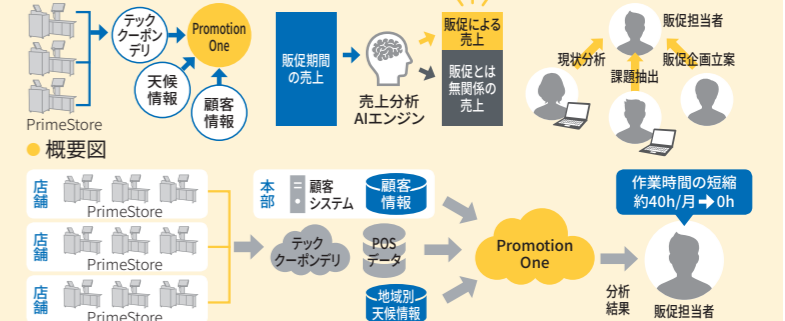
テック
クーポン
デリ

Promotion
One

天候
情報

顧客
情報

PrimeStore

販促期間
の売上

売上分析
AIエンジン

販促による
売上

販促とは
無関係の
売上

販促担当者

現状分析

販促企画立案

課題抽出

● 概要図

店舗
PrimeStore

店舗
PrimeStore

店舗
PrimeStore

本部

顧客
システム

顧客
情報

テック
クーポンデリ

POS
データ

地域別
天候情報

Promotion
One

作業時間の短縮
約40h/月 ➜ 0h

分析
結果

販促担当者